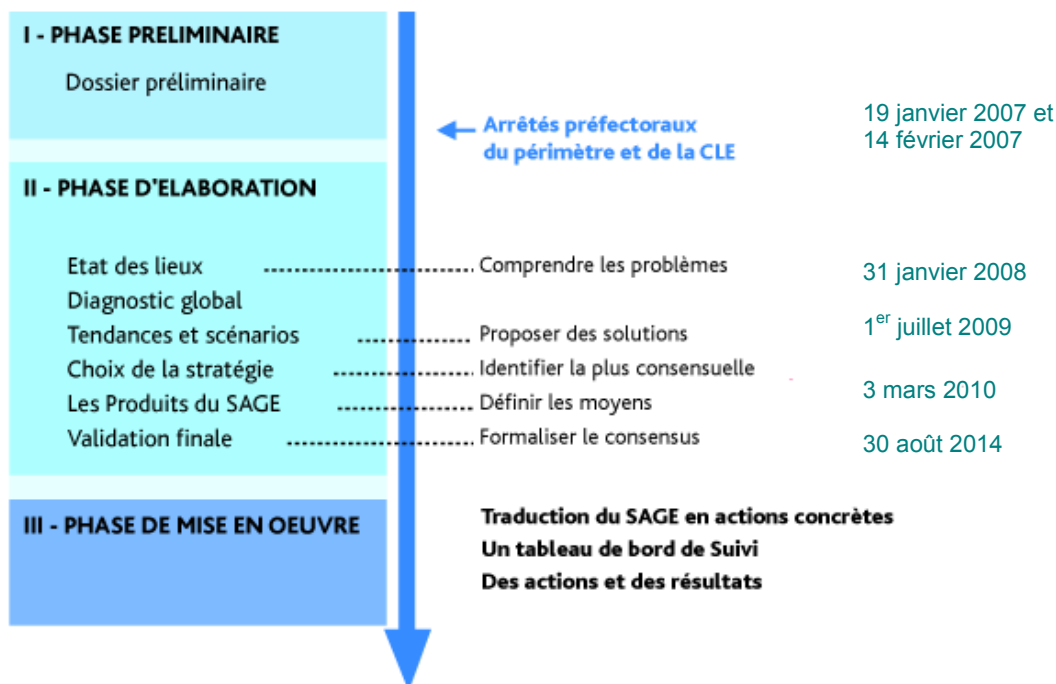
I - PHASE PRELIMINAIRE

Dossier préliminaire

Arrêtés préfectoraux du périmètre et de la CLE

19 janvier 2007 et 14 février 2007

II - PHASE D'ELABORATION

Etat des lieux ........ Comprendre les problèmes

31 janvier 2008

Diagnostic global

Tendances et scénarios ........ Proposer des solutions

1$^{er}$ juillet 2009

Choix de la stratégie ........ Identifier la plus consensuelle

3 mars 2010

Les Produits du SAGE ........ Définir les moyens

Validation finale ........ Formaliser le consensus

30 août 2014

III - PHASE DE MISE EN OEUVRE

Traduction du SAGE en actions concrètes
Un tableau de bord de Suivi
Des actions et des résultats